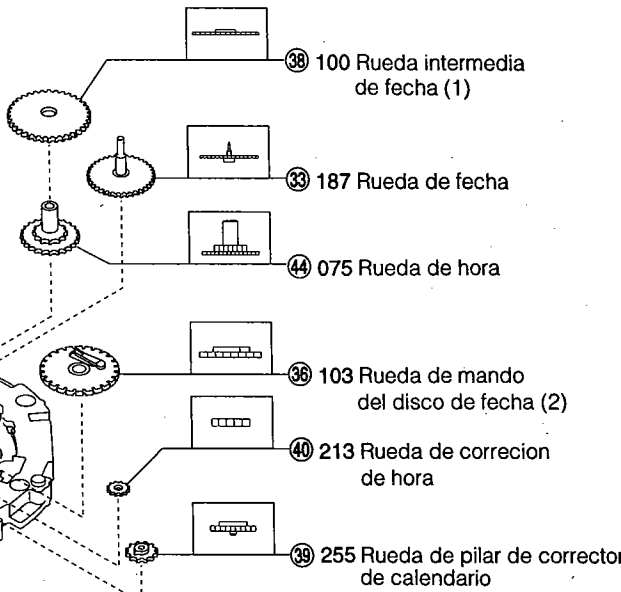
㊳ 100 Rueda intermedia de fecha (1)

㉝ 187 Rueda de fecha

㊹ 075 Rueda de hora

㊱ 103 Rueda de mando del disco de fecha (2)

㊵ 213 Rueda de correcion de hora

㊴ 255 Rueda de pilar de corrector de calendario